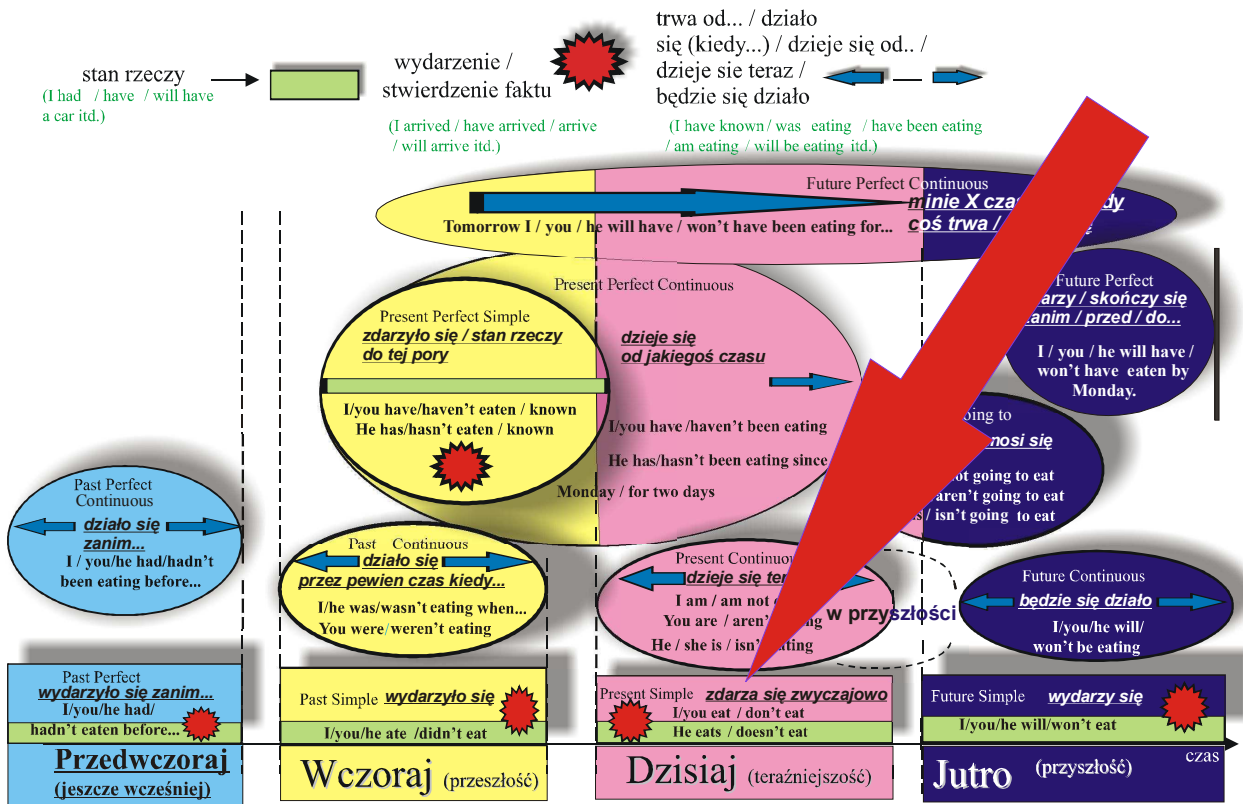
stan rzeczy
(I had / have / will have a car itd.)

wydarzenie / stwierdzenie faktu
(I arrived / have arrived / arrive / will arrive itd.)

trwa od... / działo się (kiedy...) / dzieje się od.. / dzieje sie teraz / będzie się działo
(I have known / was eating / have been eating / am eating / will be eating itd.)

Future Perfect Continuous
minie X czas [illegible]dy coś trwa / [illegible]
Tomorrow I / you / he will have / won't have been eating for...

Present Perfect Continuous
dzieje się od jakiegoś czasu
I/you have /haven't been eating
He has/hasn't been eating since
Monday / for two days

Present Perfect Simple
zdarzyło się / stan rzeczy do tej pory
I/you have/haven't eaten / known
He has/hasn't eaten / known

Future Perfect
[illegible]arzy / skończy się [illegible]zanim / przed / do...
I / you / he will have / won't have eaten by Monday.

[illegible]oing to
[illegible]nosi się
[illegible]ot going to eat
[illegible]aren't going to eat
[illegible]s / isn't going to eat

Past Perfect Continuous
działo się zanim...
I / you/he had/hadn't been eating before...

Past Continuous
działo się przez pewien czas kiedy...
I/he was/wasn't eating when...
You were/weren't eating

Present Continuous
dzieje się te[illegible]
I am / am not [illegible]
You are / aren'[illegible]g
He / she is / isn'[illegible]ating
w przyszłości

Future Continuous
będzie się działo
I/you/he will/ won't be eating

Past Perfect
wydarzyło się zanim...
I/you/he had/ hadn't eaten before...

Past Simple wydarzyło się
I/you/he ate /didn't eat

Present Simple zdarza się zwyczajowo
I/you eat / don't eat
He eats / doesn't eat

Future Simple wydarzy się
I/you/he will/won't eat

czas

Przedwczoraj (jeszcze wcześniej)
Wczoraj (przeszłość)
Dzisiaj (teraźniejszość)
Jutro (przyszłość)